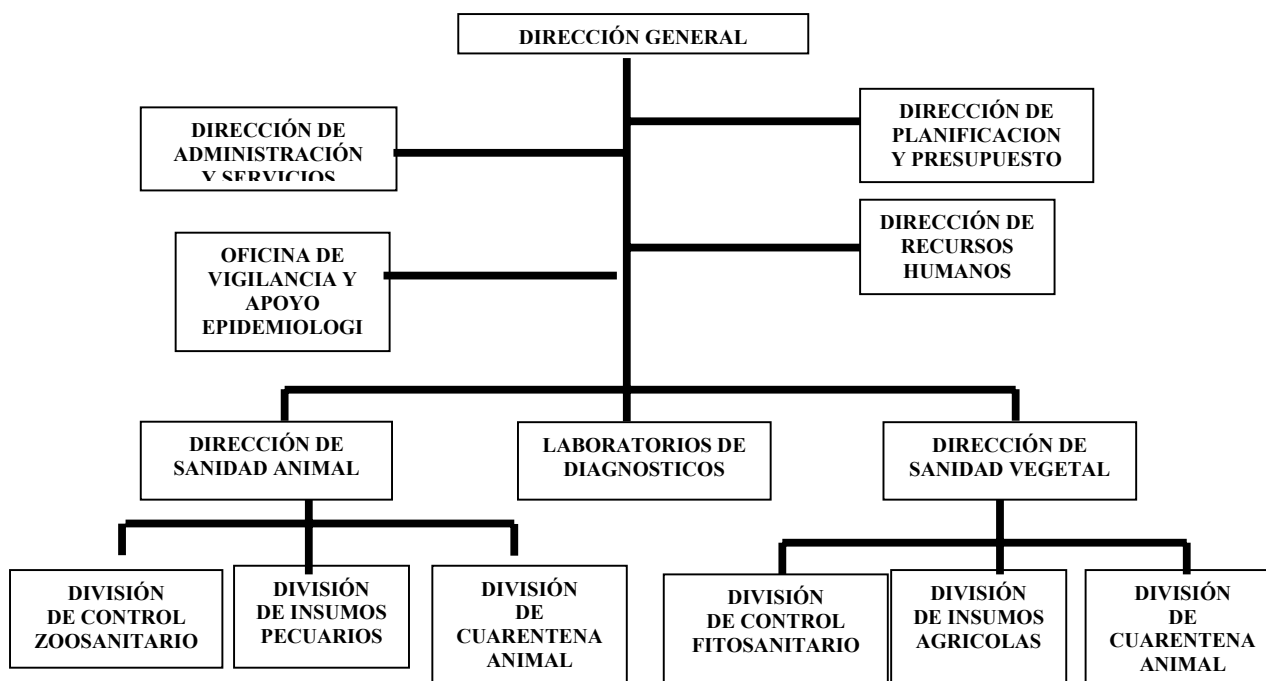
DIRECCIÓN GENERAL

DIRECCIÓN DE ADMINISTRACIÓN Y SERVICIOS

DIRECCIÓN DE PLANIFICACION Y PRESUPUESTO

OFICINA DE VIGILANCIA Y APOYO EPIDEMIOLOGI

DIRECCIÓN DE RECURSOS HUMANOS

DIRECCIÓN DE SANIDAD ANIMAL

LABORATORIOS DE DIAGNOSTICOS

DIRECCIÓN DE SANIDAD VEGETAL

DIVISIÓN DE CONTROL ZOOSANITARIO

DIVISIÓN DE INSUMOS PECUARIOS

DIVISIÓN DE CUARENTENA ANIMAL

DIVISIÓN DE CONTROL FITOSANITARIO

DIVISIÓN DE INSUMOS AGRICOLAS

DIVISIÓN DE CUARENTENA ANIMAL